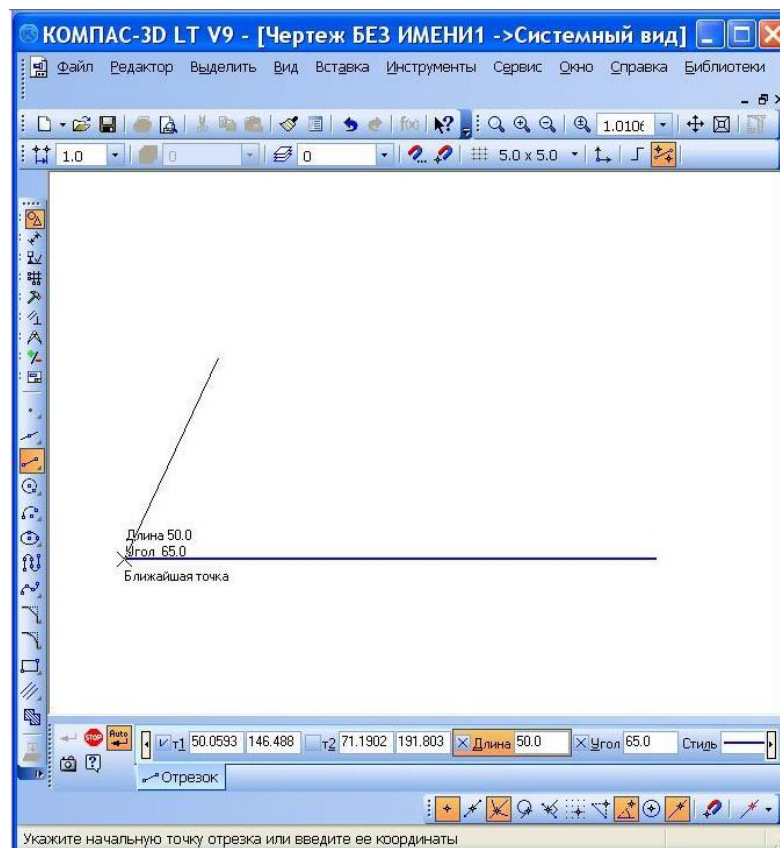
КОМПАС-3D LT V9 - [Чертеж БЕЗ ИМЕНИ1 ->Системный вид]

Файл Редактор Выделить Вид Вставка Инструменты Сервис Окно Справка Библиотеки

1.0106

1.0 0 0 5.0 x 5.0

Длина 50.0
Угол 65.0
Ближайшая точка

т1 50.0593 146.488 т2 71.1902 191.803 Длина 50.0 Угол 65.0 Стиль

Отрезок

Укажите начальную точку отрезка или введите ее координаты